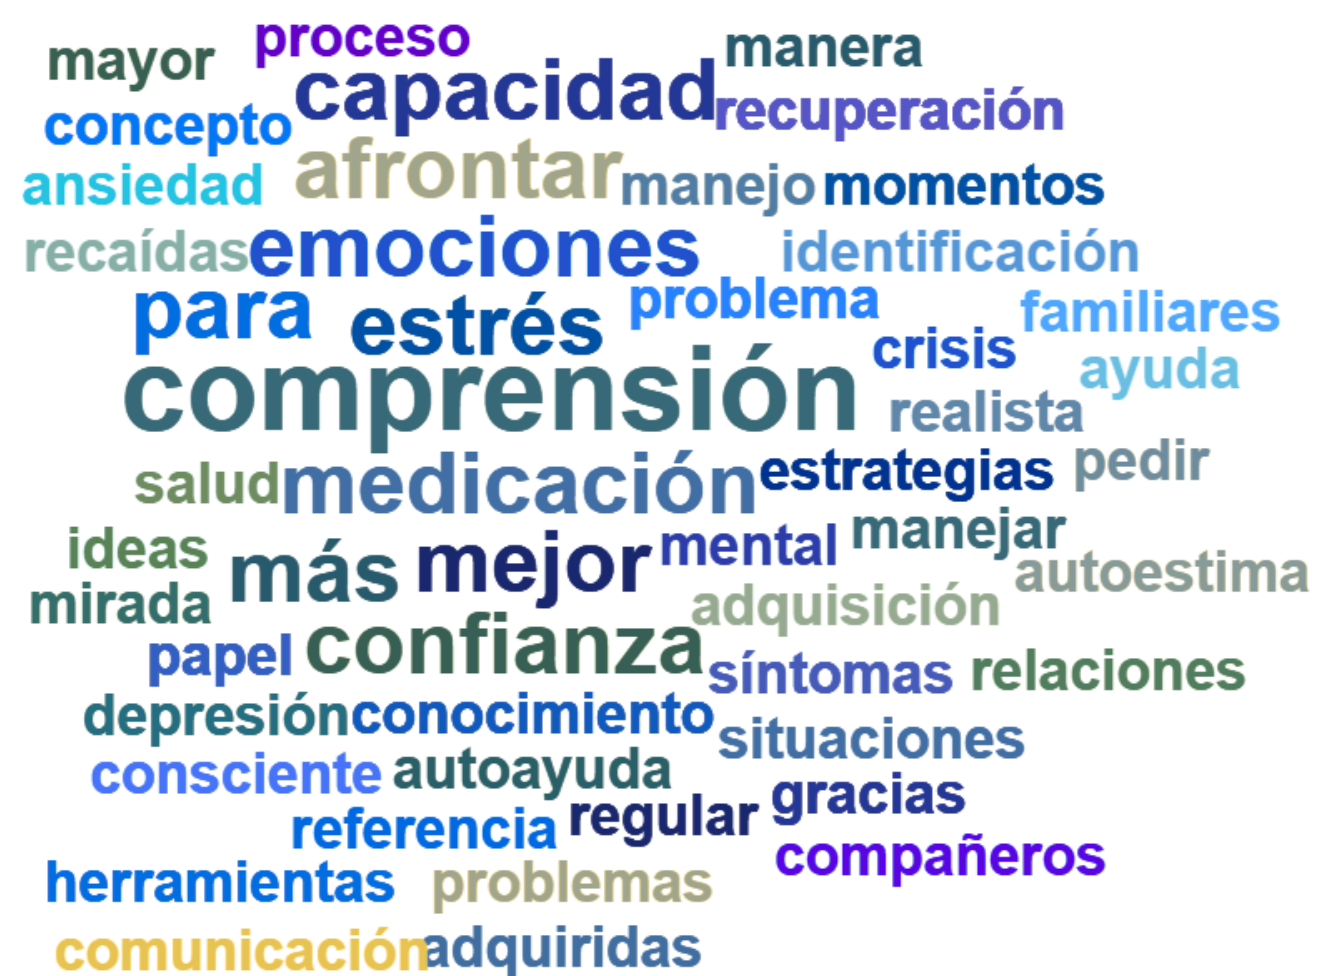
mayor proceso manera
concepto capacidad recuperación
ansiedad afrontar manejo momentos
recaídas emociones identificación
para estrés problema familiares
crisis ayuda
comprensión realista
salud medicación estrategias pedir
ideas mental manejar
mirada más mejor autoestima
adquisición
papel confianza síntomas relaciones
depresión conocimiento situaciones
consciente autoayuda
referencia regular gracias
compañeros
herramientas problemas
comunicación adquiridas